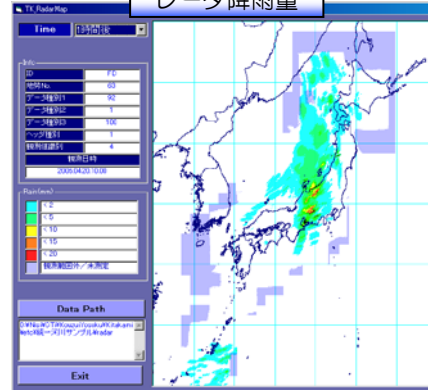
レーダ降雨量

TX_RadarMap

Time 1時間後

Info

| ID | FD |
|---|---|
| 地点No | 03 |
| データ種別1 | 92 |
| データ種別2 | 1 |
| データ種別3 | 100 |
| ヘッダ種別 | 1 |
| 観測値種別 | 4 |

観測日時

2006.04.20 10:00

Rain(mm)

< 2
< 5
< 10
< 15
< 20
観測範囲外 / 未測定

Data Path

D:¥No4¥GT¥Kousyu¥(oukyu)¥Kitakami¥etc¥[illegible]サンプル¥radar

Exit